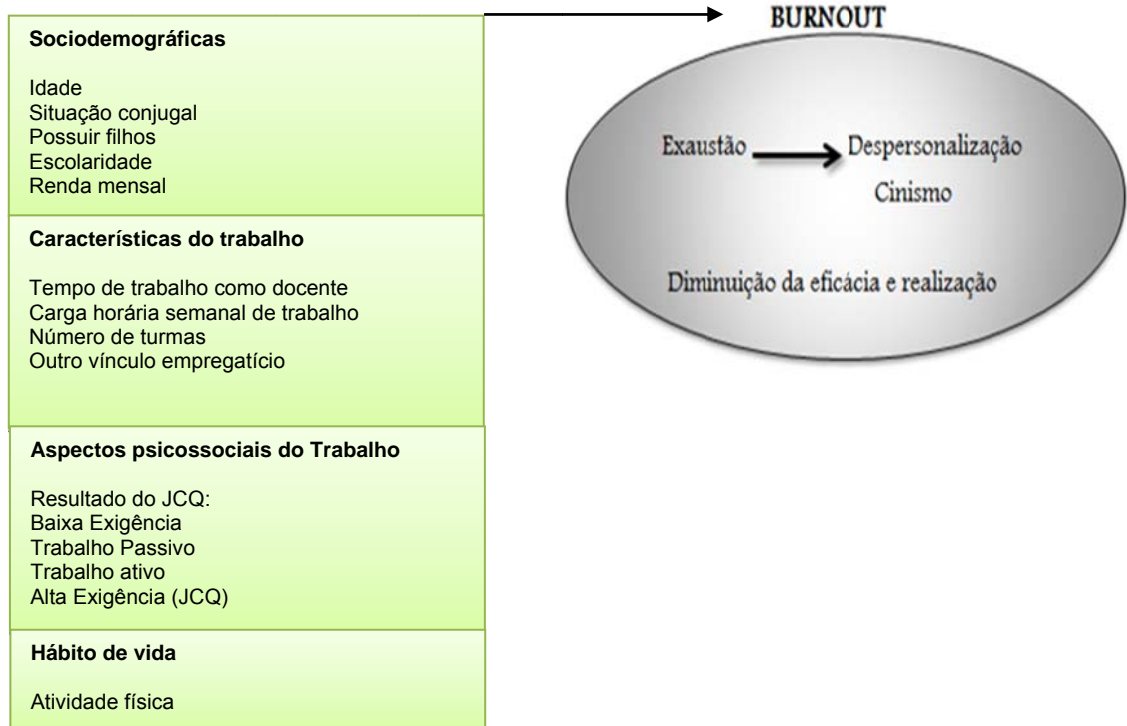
Sociodemográficas

Idade
Situação conjugal
Possuir filhos
Escolaridade
Renda mensal

Características do trabalho

Tempo de trabalho como docente
Carga horária semanal de trabalho
Número de turmas
Outro vínculo empregatício

Aspectos psicossociais do Trabalho

Resultado do JCQ:
Baixa Exigência
Trabalho Passivo
Trabalho ativo
Alta Exigência (JCQ)

Hábito de vida

Atividade física

BURNOUT

Exaustão Despersonalização
Cinismo

Diminuição da eficácia e realização